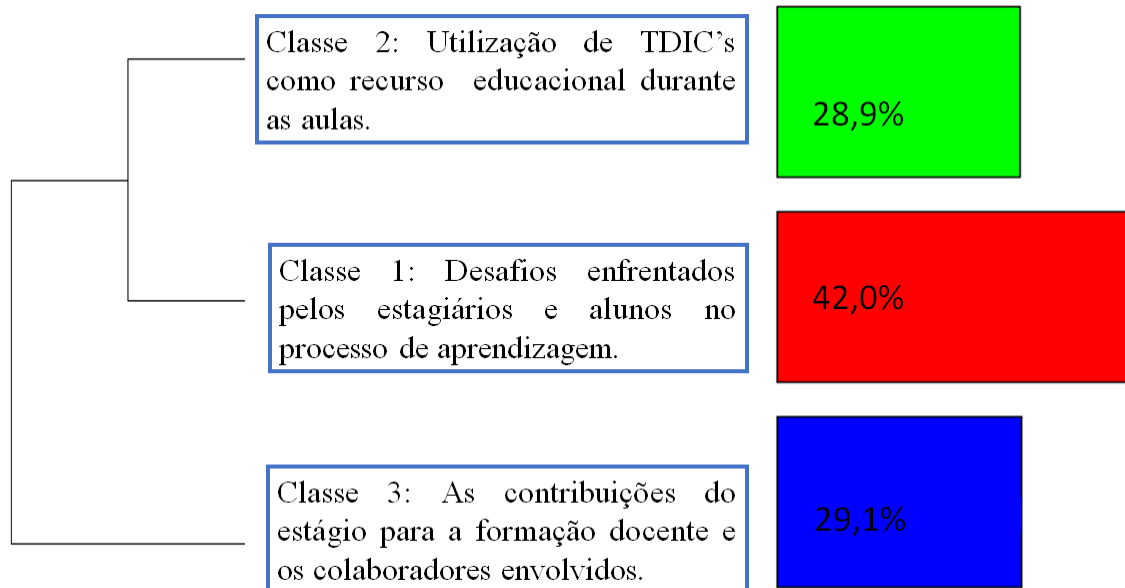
Classe 2: Utilização de TDIC's como recurso educacional durante as aulas.

28,9%

Classe 1: Desafios enfrentados pelos estagiários e alunos no processo de aprendizagem.

42,0%

Classe 3: As contribuições do estágio para a formação docente e os colaboradores envolvidos.

29,1%